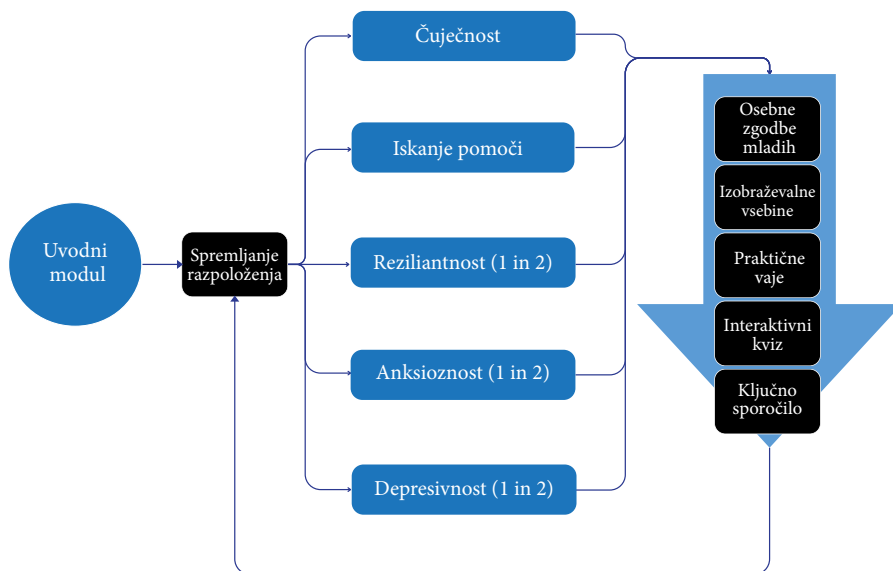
Uvodni modul

Spremljanje razpoloženja

Čuječnost

Iskanje pomoči

Reziliantnost (1 in 2)

Anksioznost (1 in 2)

Depresivnost (1 in 2)

Osebne zgodbe mladih

Izobraževalne vsebine

Praktične vaje

Interaktivni kviz

Ključno sporočilo